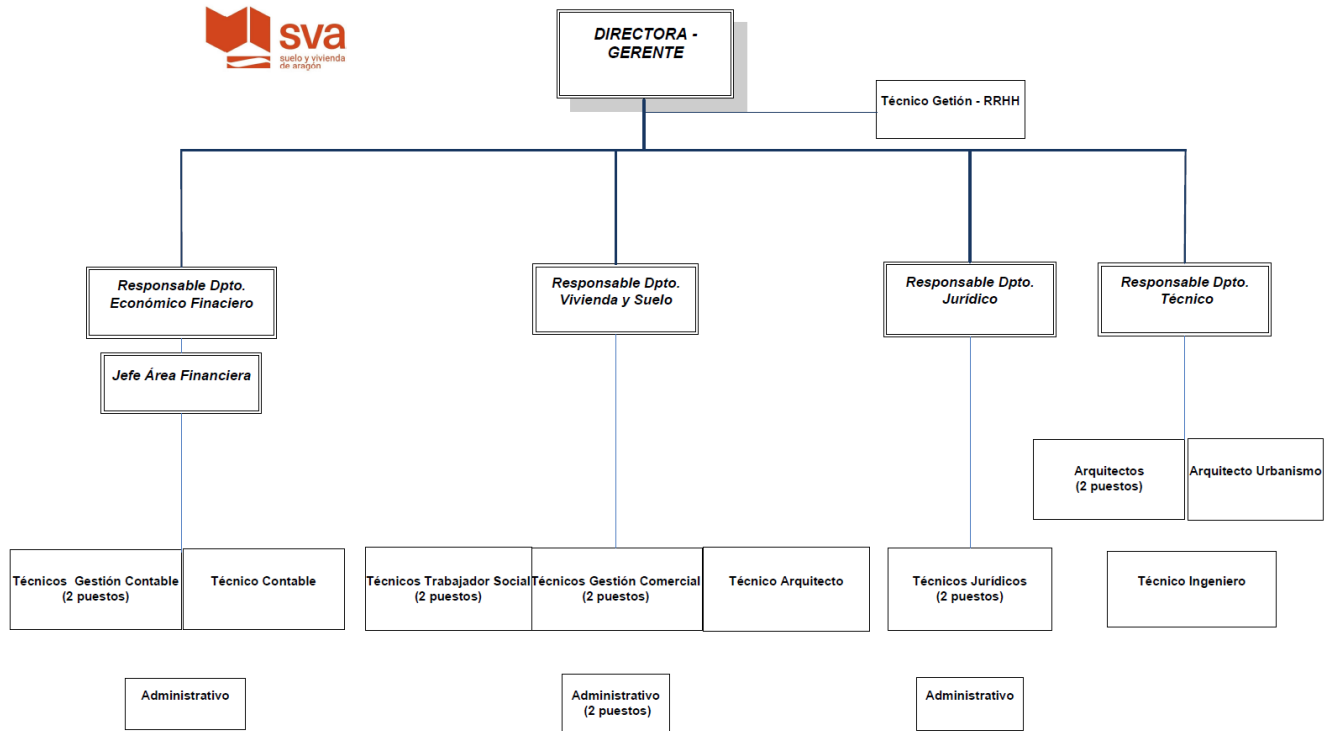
sva
suelo y vivienda de aragón

DIRECTORA - GERENTE

Técnico Getión - RRHH

Responsable Dpto. Económico Finaciero

Jefe Área Financiera

Responsable Dpto. Vivienda y Suelo

Responsable Dpto. Jurídico

Responsable Dpto. Técnico

Arquitectos (2 puestos)

Arquitecto Urbanismo

Técnicos Gestión Contable (2 puestos)

Técnico Contable

Técnicos Trabajador Social (2 puestos)

Técnicos Gestión Comercial (2 puestos)

Técnico Arquitecto

Técnicos Jurídicos (2 puestos)

Técnico Ingeniero

Administrativo

Administrativo (2 puestos)

Administrativo